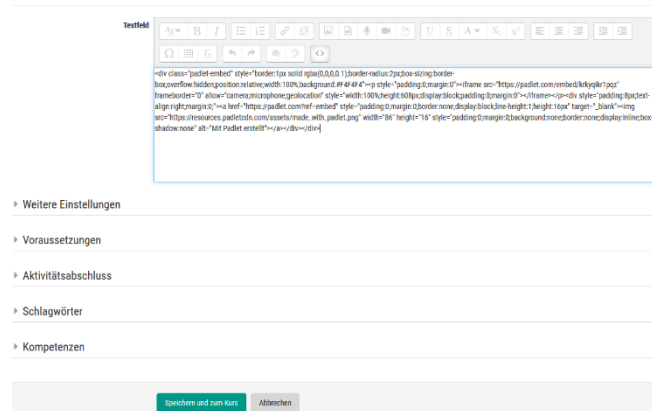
Textfeld

<div class="padlet-embed" style="border:1px solid rgba(0,0,0,0.1);border-radius:2px;box-sizing:border-box;overflow:hidden;position:relative;width:100%;background:#F4F4F4"><p style="padding:0;margin:0"><iframe src="https://padlet.com/embed/krkyqikr1pqz" frameborder="0" allow="camera;microphone;geolocation" style="width:100%;height:608px;display:block;padding:0;margin:0"></iframe></p><div style="padding:8px;text-align:right;margin:0;"><a href="https://padlet.com?ref=embed" style="padding:0;margin:0;border:none;display:block;line-height:1;height:16px" target="_blank"><img src="https://resources.padletcdn.com/assets/made_with_padlet.png" width="86" height="16" style="padding:0;margin:0;background:none;border:none;display:inline;box-shadow:none" alt="Mit Padlet erstellt"></a></div></div>

Weitere Einstellungen

Voraussetzungen

Aktivitätsabschluss

Schlagwörter

Kompetenzen

Speichern und zum Kurs

Abbrechen